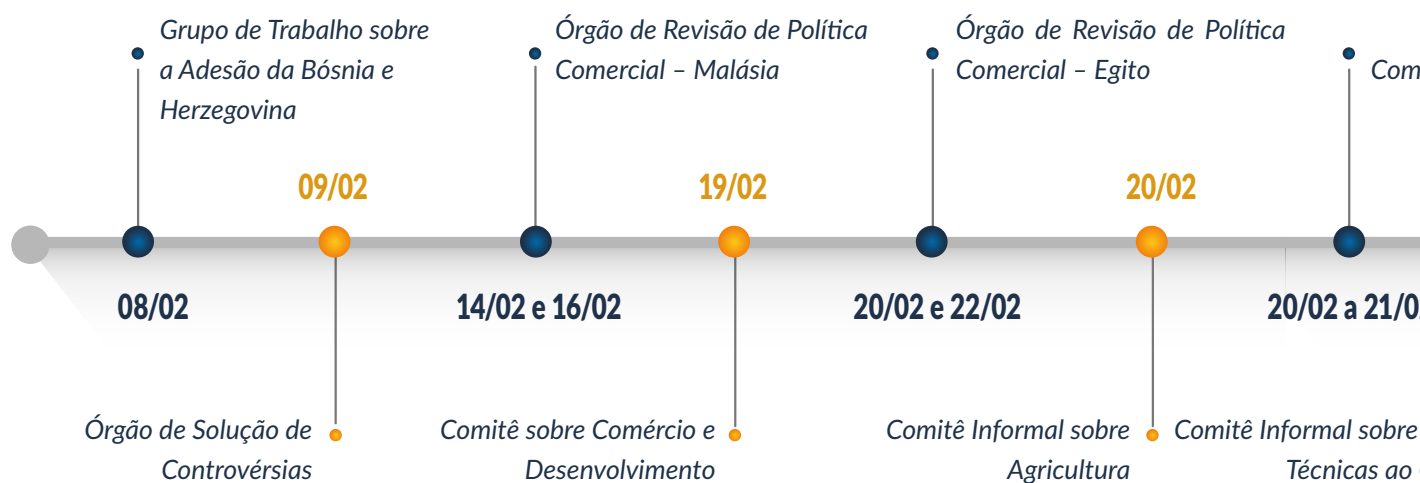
Grupo de Trabalho sobre a Adesão da Bósnia e Herzegovina

Órgão de Revisão de Política Comercial – Malásia

Órgão de Revisão de Política Comercial – Egito

Com

09/02

19/02

20/02

08/02

14/02 e 16/02

20/02 e 22/02

20/02 a 21/0

Órgão de Solução de Controvérsias

Comitê sobre Comércio e Desenvolvimento

Comitê Informal sobre Agricultura

Comitê Informal sobre Técnicas ao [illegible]